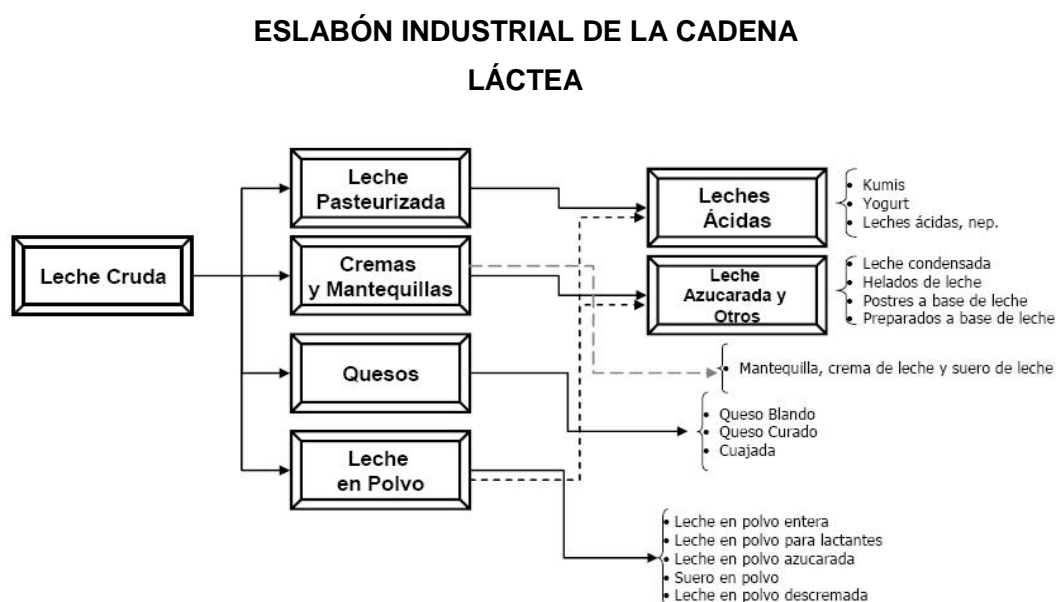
ESLABÓN INDUSTRIAL DE LA CADENA LÁCTEA

Leche Cruda

Leche Pasteurizada

Cremas y Mantequillas

Quesos

Leche en Polvo

Leches Ácidas

- Kumis
- Yogurt
- Leches ácidas, nep.

Leche Azucarada y Otros

- Leche condensada
- Helados de leche
- Postres a base de leche
- Preparados a base de leche

- Mantequilla, crema de leche y suero de leche

- Queso Blando
- Queso Curado
- Cuajada

- Leche en polvo entera
- Leche en polvo para lactantes
- Leche en polvo azucarada
- Suero en polvo
- Leche en polvo descremada